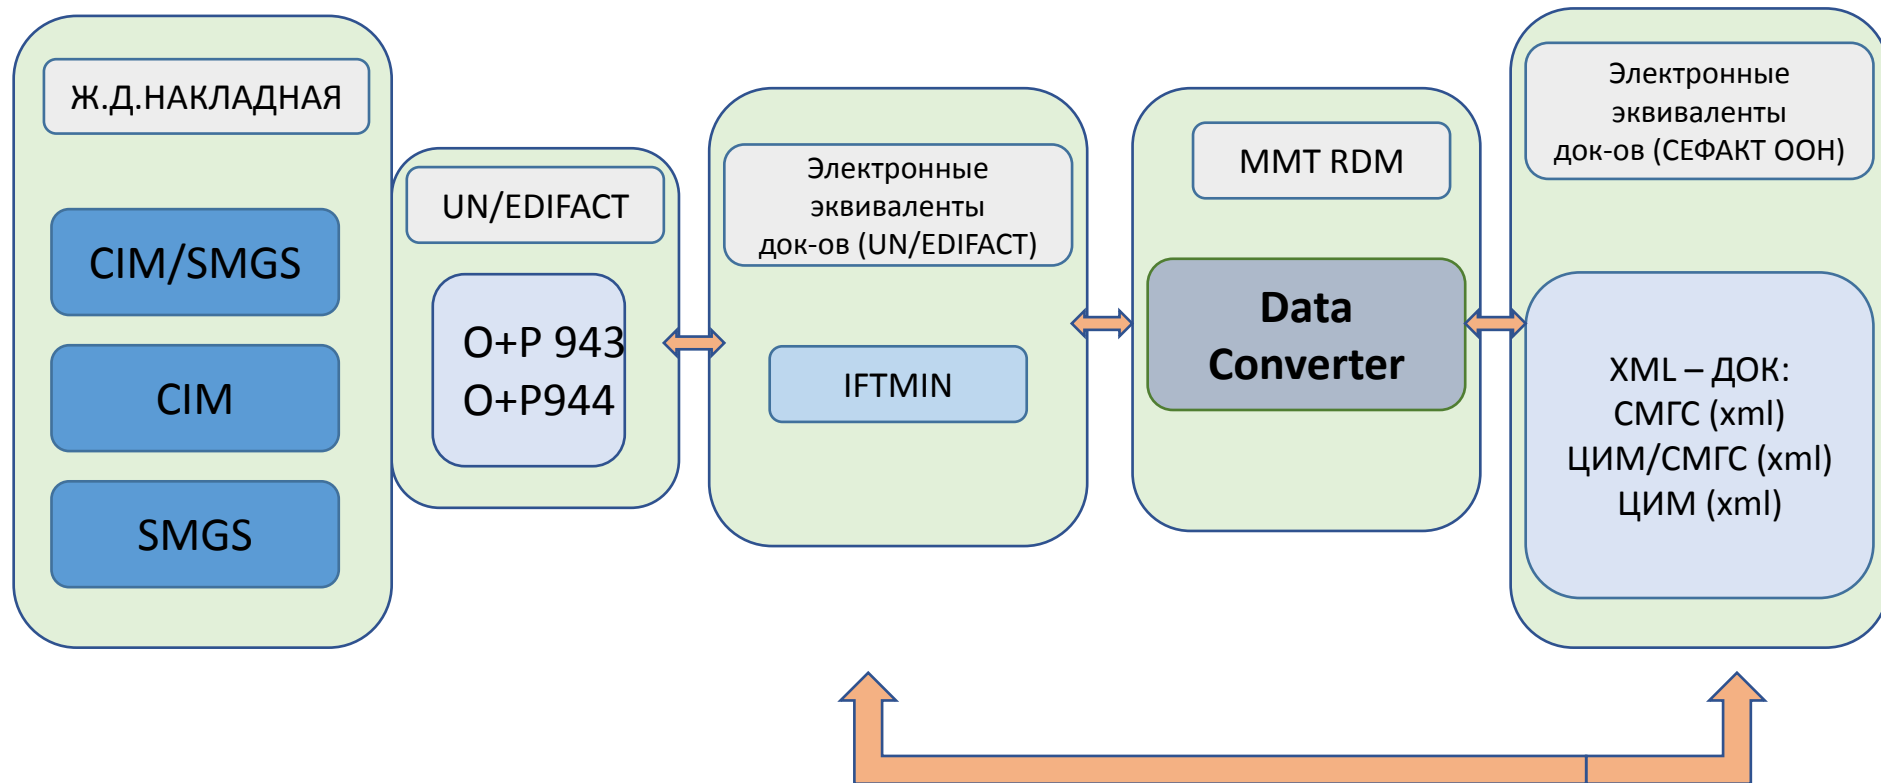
Ж.Д.НАКЛАДНАЯ

CIM/SMGS

CIM

SMGS

UN/EDIFACT

O+P 943
O+P944

Электронные эквиваленты док-ов (UN/EDIFACT)

IFTMIN

MMT RDM

Data Converter

Электронные эквиваленты док-ов (СЕФАКТ ООН)

XML – ДОК:
СМГС (xml)
ЦИМ/СМГС (xml)
ЦИМ (xml)